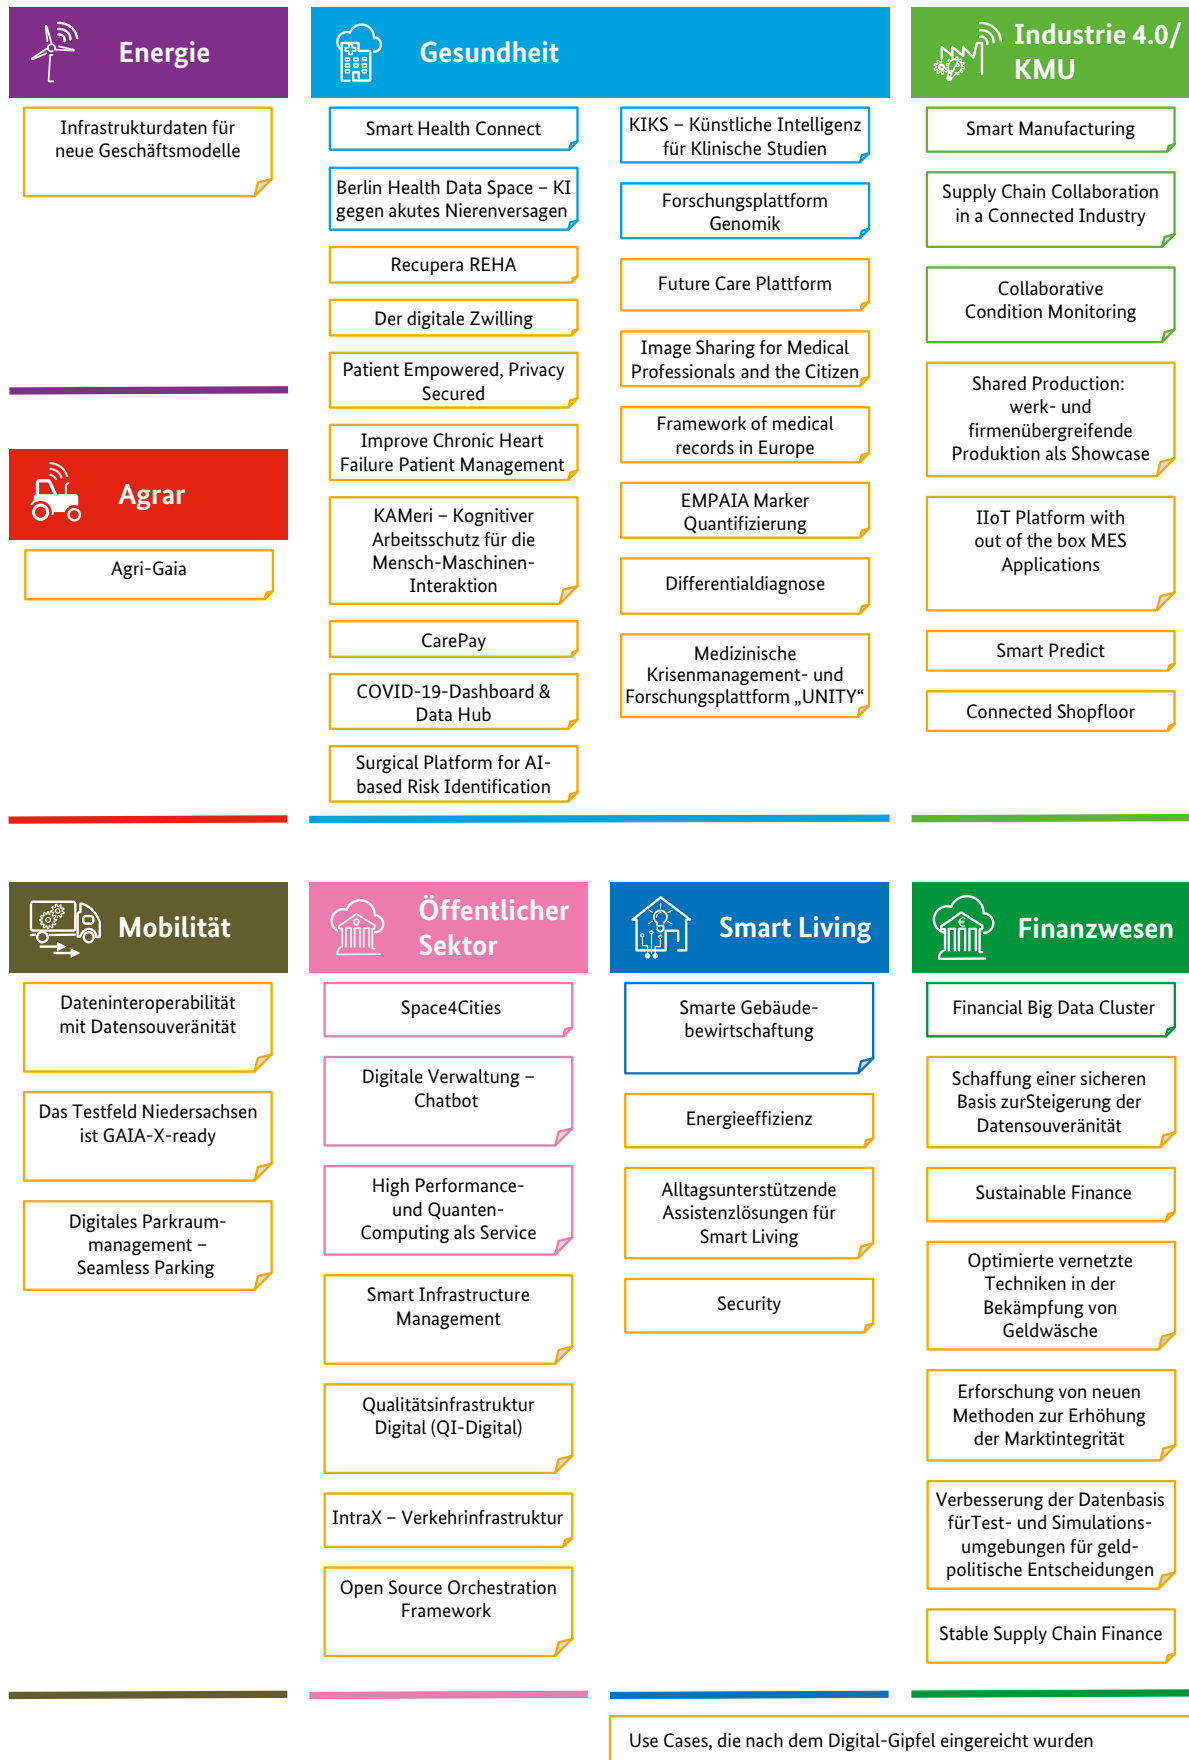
Energie

Infrastrukturdaten für neue Geschäftsmodelle

Agrar

Agri-Gaia

Gesundheit

Smart Health Connect

Berlin Health Data Space – KI gegen akutes Nierenversagen

Recupera REHA

Der digitale Zwilling

Patient Empowered, Privacy Secured

Improve Chronic Heart Failure Patient Management

KAMeri – Kognitiver Arbeitsschutz für die Mensch-Maschinen-Interaktion

CarePay

COVID-19-Dashboard & Data Hub

Surgical Platform for AI-based Risk Identification

KIKS – Künstliche Intelligenz für Klinische Studien

Forschungsplattform Genomik

Future Care Plattform

Image Sharing for Medical Professionals and the Citizen

Framework of medical records in Europe

EMPAIA Marker Quantifizierung

Differentialdiagnose

Medizinische Krisenmanagement- und Forschungsplattform „UNITY“

Industrie 4.0/ KMU

Smart Manufacturing

Supply Chain Collaboration in a Connected Industry

Collaborative Condition Monitoring

Shared Production: werk- und firmenübergreifende Produktion als Showcase

IIoT Platform with out of the box MES Applications

Smart Predict

Connected Shopfloor

Mobilität

Dateninteroperabilität mit Datensouveränität

Das Testfeld Niedersachsen ist GAIA-X-ready

Digitales Parkraummanagement – Seamless Parking

Öffentlicher Sektor

Space4Cities

Digitale Verwaltung – Chatbot

High Performance- und Quanten-Computing als Service

Smart Infrastructure Management

Qualitätsinfrastruktur Digital (QI-Digital)

IntraX – Verkehrinfrastruktur

Open Source Orchestration Framework

Smart Living

Smarte Gebäudebewirtschaftung

Energieeffizienz

Alltagsunterstützende Assistenzlösungen für Smart Living

Security

Finanzwesen

Financial Big Data Cluster

Schaffung einer sicheren Basis zurSteigerung der Datensouveränität

Sustainable Finance

Optimierte vernetzte Techniken in der Bekämpfung von Geldwäsche

Erforschung von neuen Methoden zur Erhöhung der Marktintegrität

Verbesserung der Datenbasis fürTest- und Simulationsumgebungen für geldpolitische Entscheidungen

Stable Supply Chain Finance

Use Cases, die nach dem Digital-Gipfel eingereicht wurden